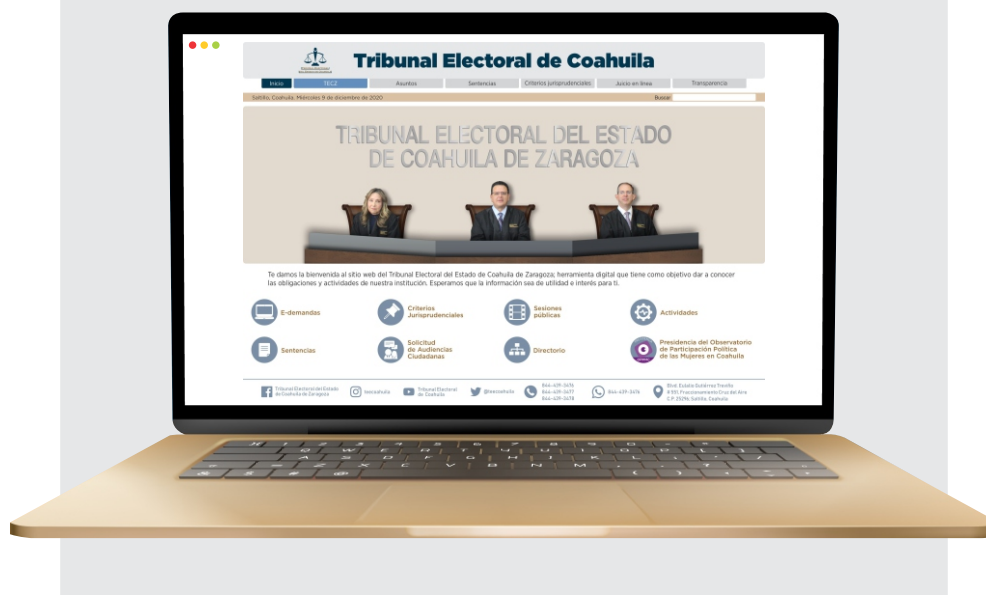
Tribunal Electoral de Coahuila

Inicio TECZ Asuntos Sentencias Criterios jurisprudenciales Juicio en línea Transparencia

Saltillo, Coahuila. Miércoles 9 de diciembre de 2020 Buscar:

TRIBUNAL ELECTORAL DEL ESTADO DE COAHUILA DE ZARAGOZA

Te damos la bienvenida al sitio web del Tribunal Electoral del Estado de Coahuila de Zaragoza; herramienta digital que tiene como objetivo dar a conocer las obligaciones y actividades de nuestra institución. Esperamos que la información sea de utilidad e interés para ti.

E-demandas
Criterios Jurisprudenciales
Sesiones públicas
Actividades
Sentencias
Solicitud de Audiencias Ciudadanas
Directorio
Presidencia del Observatorio de Participación Política de las Mujeres en Coahuila

Tribunal Electoral del Estado de Coahuila de Zaragoza
tecoahuila
Tribunal Electoral de Coahuila
@tecoahuila
844-439-3476 844-439-3477 844-439-3478
844-439-3476
Blvd. Eulalio Gutiérrez Treviño #391 Fraccionamiento Cruz del Aire C.P. 25296, Saltillo, Coahuila